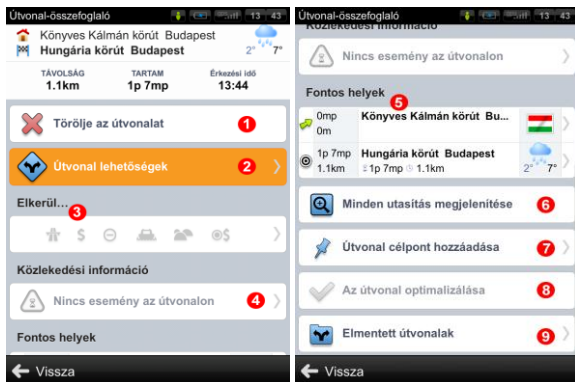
Útvonal-összefoglaló 13 43

Könyves Kálmán körút Budapest
Hungária körút Budapest
2° 7°

TÁVOLSÁG
1.1km

TARTAM
1p 7mp

Érkezési idő
13:44

Törölje az útvonalat 1

Útvonal lehetőségek 2

Elkerül... 3

Közlekedési információ

Nincs esemény az útvonalon 4

Fontos helyek

Vissza

Útvonal-összefoglaló 13 43

Közlekedési információ

Nincs esemény az útvonalon

Fontos helyek 5

0mp
0m
Könyves Kálmán körút Bu...

1p 7mp
1.1km
Hungária körút Budapest
1p 7mp 1.1km
2° 7°

Minden utasítás megjelenítése 6

Útvonal célpont hozzáadása 7

Az útvonal optimalizálása 8

Elmentett útvonalak 9

Vissza